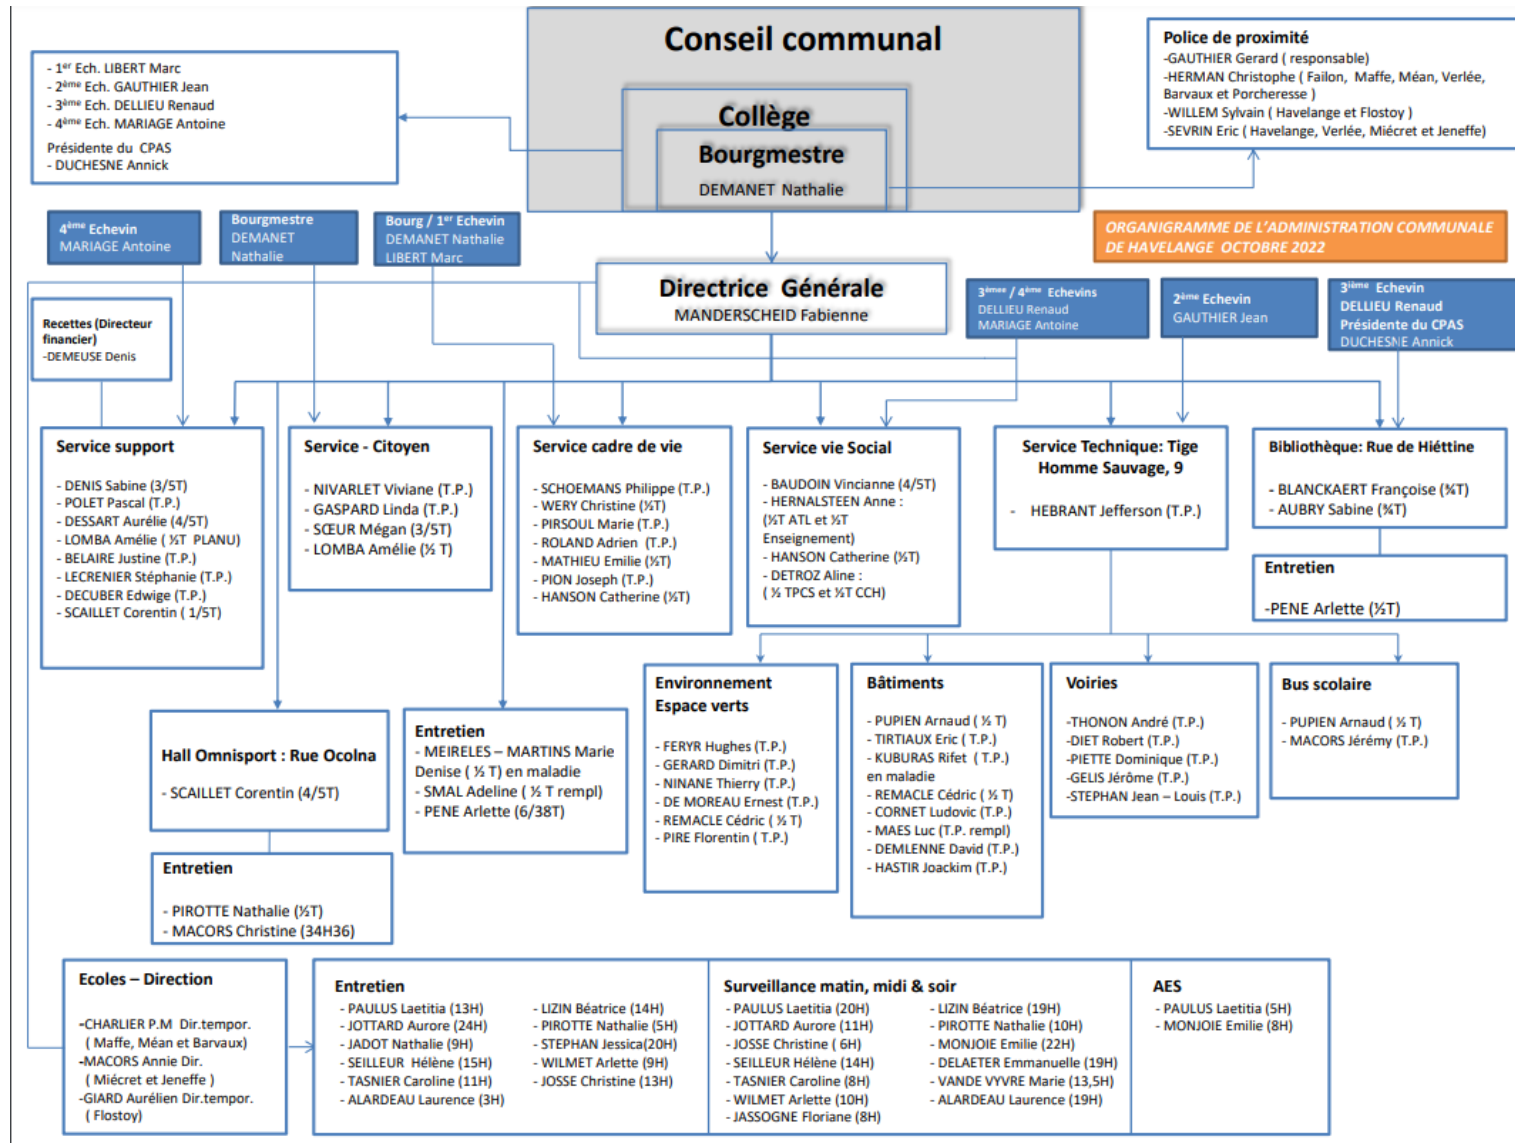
Conseil communal

Collège

Bourgmestre

DEMANET Nathalie

- 1$^{er}$ Ech. LIBERT Marc
- 2$^{ème}$ Ech. GAUTHIER Jean
- 3$^{ème}$ Ech. DELLIEU Renaud
- 4$^{ème}$ Ech. MARIAGE Antoine

Présidente du CPAS
- DUCHESNE Annick

Police de proximité
-GAUTHIER Gerard ( responsable)
-HERMAN Christophe ( Failon, Maffe, Méan, Verlée, Barvaux et Porcheresse )
-WILLEM Sylvain ( Havelange et Flostoy )
-SEVRIN Eric ( Havelange, Verlée, Miécret et Jeneffe)

ORGANIGRAMME DE L'ADMINISTRATION COMMUNALE DE HAVELANGE OCTOBRE 2022

4$^{ème}$ Echevin
MARIAGE Antoine

Bourgmestre
DEMANET
Nathalie

Bourg / 1$^{er}$ Echevin
DEMANET Nathalie
LIBERT Marc

Directrice Générale
MANDERSCHEID Fabienne

3$^{ème}$ / 4$^{ème}$ Echevins
DELLIEU Renaud
MARIAGE Antoine

2$^{ème}$ Echevin
GAUTHIER Jean

3$^{ème}$ Echevin
DELLIEU Renaud
Présidente du CPAS
DUCHESNE Annick

Recettes (Directeur financier)
-DEMEUSE Denis

Service support

- DENIS Sabine (3/5T)
- POLET Pascal (T.P.)
- DESSART Aurélie (4/5T)
- LOMBA Amélie ( ½T PLANU)
- BELAIRE Justine (T.P.)
- LECRENIER Stéphanie (T.P.)
- DECUBER Edwige (T.P.)
- SCAILLET Corentin ( 1/5T)

Service - Citoyen

- NIVARLET Viviane (T.P.)
- GASPARD Linda (T.P.)
- SŒUR Mégan (3/5T)
- LOMBA Amélie (½ T)

Service cadre de vie

- SCHOEMANS Philippe (T.P.)
- WERY Christine (½T)
- PIRSOUL Marie (T.P.)
- ROLAND Adrien (T.P.)
- MATHIEU Emilie (½T)
- PION Joseph (T.P.)
- HANSON Catherine (½T)

Service vie Social

- BAUDOIN Vincianne (4/5T)
- HERNALSTEEN Anne :
(½T ATL et ½T Enseignement)
- HANSON Catherine (½T)
- DETROZ Aline :
( ½ TPCS et ½T CCH)

Service Technique: Tige Homme Sauvage, 9

- HEBRANT Jefferson (T.P.)

Bibliothèque: Rue de Hiéttine

- BLANCKAERT Françoise (¾T)
- AUBRY Sabine (¾T)

Entretien

-PENE Arlette (½T)

Environnement Espace verts

- FERYR Hughes (T.P.)
- GERARD Dimitri (T.P.)
- NINANE Thierry (T.P.)
- DE MOREAU Ernest (T.P.)
- REMACLE Cédric ( ½ T)
- PIRE Florentin ( T.P.)

Bâtiments

- PUPIEN Arnaud ( ½ T)
- TIRTIAUX Eric ( T.P.)
- KUBURAS Rifet ( T.P.) en maladie
- REMACLE Cédric ( ½ T)
- CORNET Ludovic (T.P.)
- MAES Luc (T.P. rempl)
- DEMLENNE David (T.P.)
- HASTIR Joackim (T.P.)

Voiries

-THONON André (T.P.)
-DIET Robert (T.P.)
-PIETTE Dominique (T.P.)
-GELIS Jérôme (T.P.)
-STEPHAN Jean – Louis (T.P.)

Bus scolaire

- PUPIEN Arnaud ( ½ T)
- MACORS Jérémy (T.P.)

Hall Omnisport : Rue Ocolna

- SCAILLET Corentin (4/5T)

Entretien
- MEIRELES – MARTINS Marie Denise ( ½ T) en maladie
- SMAL Adeline ( ½ T rempl)
- PENE Arlette (6/38T)

Entretien

- PIROTTE Nathalie (½T)
- MACORS Christine (34H36)

Ecoles – Direction

-CHARLIER P.M Dir.tempor. ( Maffe, Méan et Barvaux)
-MACORS Annie Dir. ( Miécret et Jeneffe )
-GIARD Aurélien Dir.tempor. ( Flostoy)

Entretien
- PAULUS Laetitia (13H)
- JOTTARD Aurore (24H)
- JADOT Nathalie (9H)
- SEILLEUR Hélène (15H)
- TASNIER Caroline (11H)
- ALARDEAU Laurence (3H)
- LIZIN Béatrice (14H)
- PIROTTE Nathalie (5H)
- STEPHAN Jessica(20H)
- WILMET Arlette (9H)
- JOSSE Christine (13H)

Surveillance matin, midi & soir
- PAULUS Laetitia (20H)
- JOTTARD Aurore (11H)
- JOSSE Christine ( 6H)
- SEILLEUR Hélène (14H)
- TASNIER Caroline (8H)
- WILMET Arlette (10H)
- JASSOGNE Floriane (8H)
- LIZIN Béatrice (19H)
- PIROTTE Nathalie (10H)
- MONJOIE Emilie (22H)
- DELAETER Emmanuelle (19H)
- VANDE VYVRE Marie (13,5H)
- ALARDEAU Laurence (19H)

AES
- PAULUS Laetitia (5H)
- MONJOIE Emilie (8H)